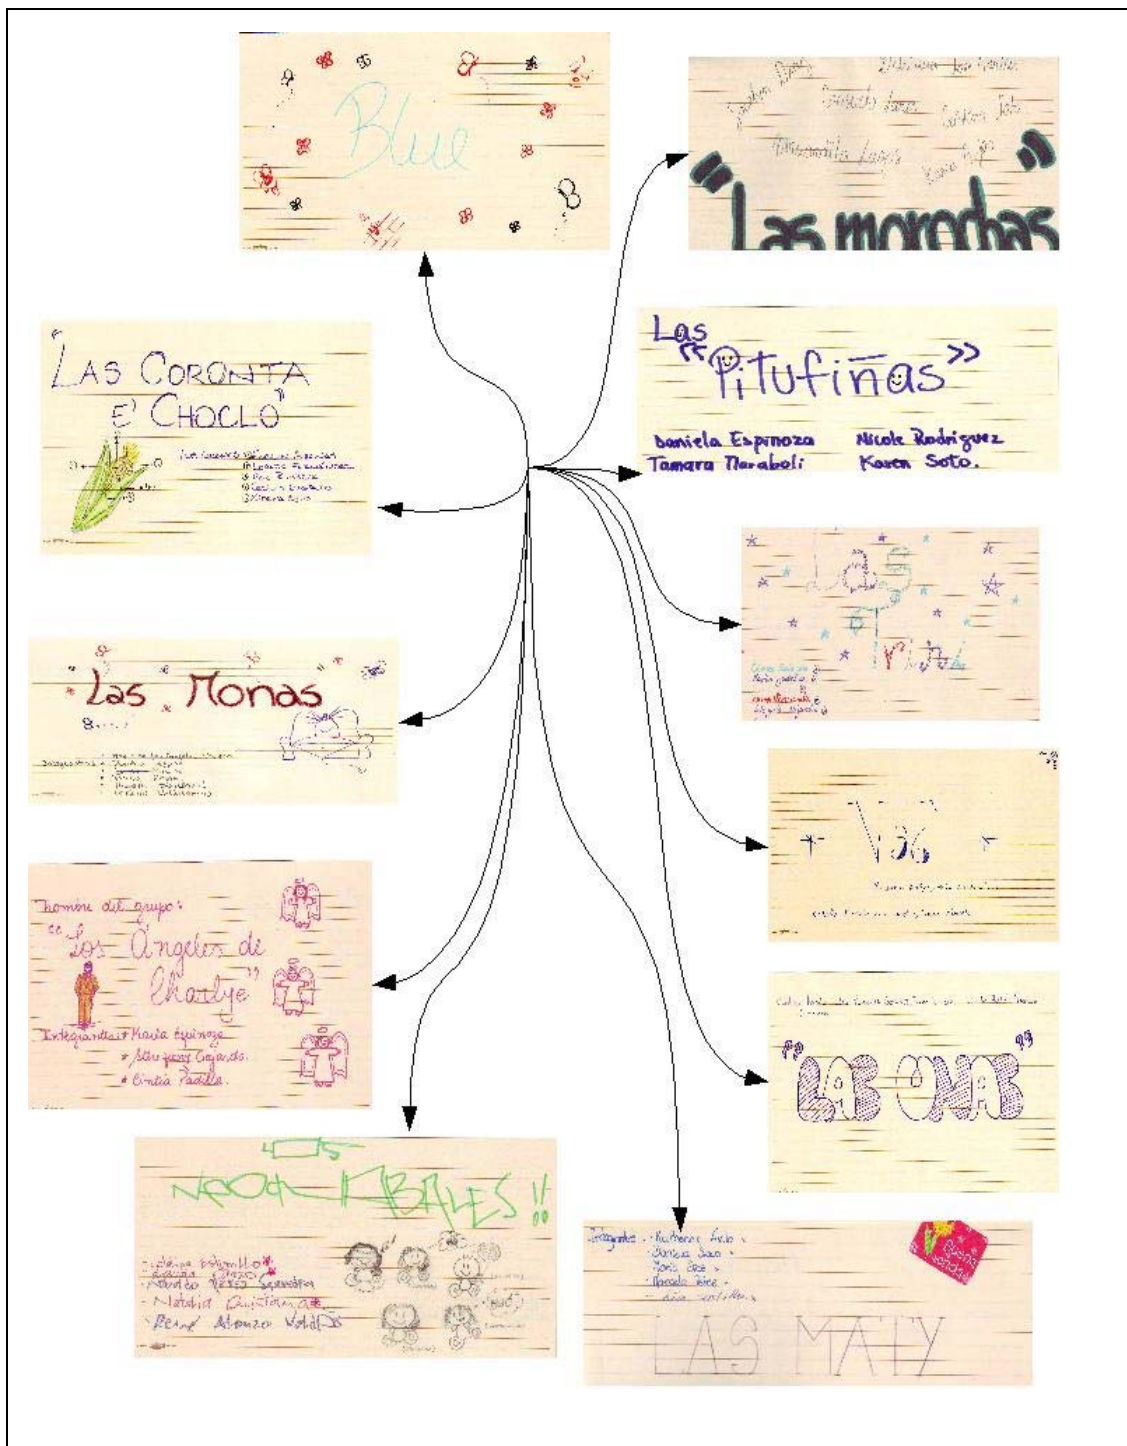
Blue

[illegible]

"Las morochas"

"LAS CORONTA E' CHOCLO"

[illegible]

Las "Pitufiñas"

Daniela Espinoza Nicole Rodriguez
Tamara Naraboli Karen Soto.

Las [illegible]

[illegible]

"Las Monas"

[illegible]

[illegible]

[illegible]

nombre del grupo:
"Los Ángeles de Charlye"
Integrantes: * Maria Espinoza
* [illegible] Gajardo.
* Cintia Padilla.

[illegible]

"LAS ONDA"

LOS
INOLVIDABLES!!

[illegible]
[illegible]
- Natalia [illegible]
- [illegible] Alonzo Valdés

Integrantes: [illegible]

LAS MATY